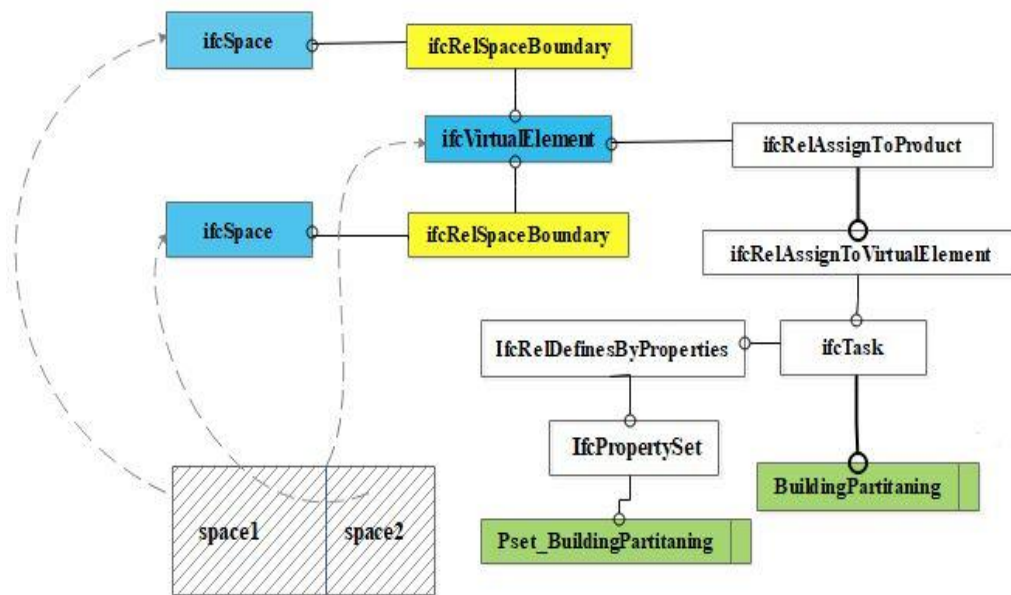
ifcSpace

ifcRelSpaceBoundary

ifcVirtualElement

ifcRelAssignToProduct

ifcSpace

ifcRelSpaceBoundary

ifcRelAssignToVirtualElement

IfcRelDefinesByProperties

ifcTask

IfcPropertySet

BuildingPartitaning

Pset_BuildingPartitaning

space1

space2